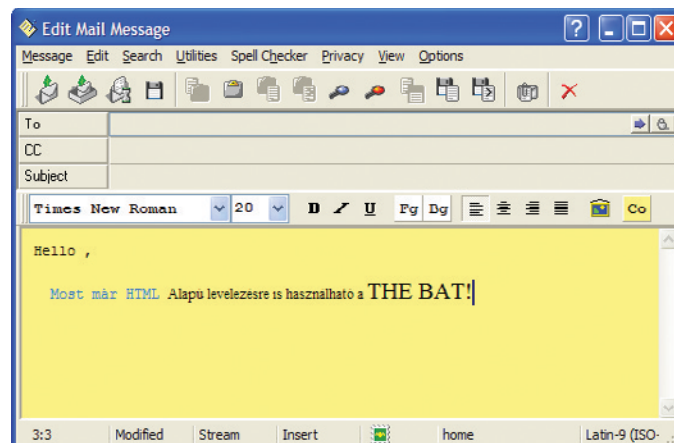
Edit Mail Message

Message Edit Search Utilities Spell Checker Privacy View Options

To

CC

Subject

Times New Roman 20 D U Fg Dg Co

Hello ,

Most màr HTML Alapù levelezésre is használható a THE BAT!

3:3 Modified Stream Insert home Latin-9 (ISO-